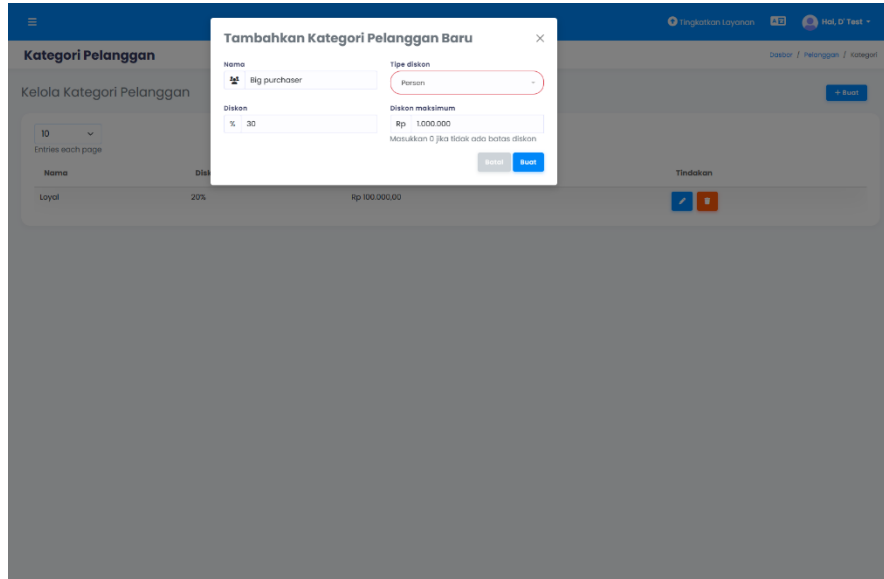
Tingkatkan Layanan
Hai, D' Test

Kategori Pelanggan
Dasbor / Pelanggan / Kategori

Kelola Kategori Pelanggan
+ Buat

10
Entries each page

| Nama | Disk | | Tindakan |
|---|---|---|---|
| Loyal | 20% | Rp 100.000,00 | |

Tambahkan Kategori Pelanggan Baru
×

Nama
Big purchaser

Tipe diskon
Person

Diskon
% 30

Diskon maksimum
Rp 1.000.000
Masukkan 0 jika tidak ada batas diskon

Batal
Buat